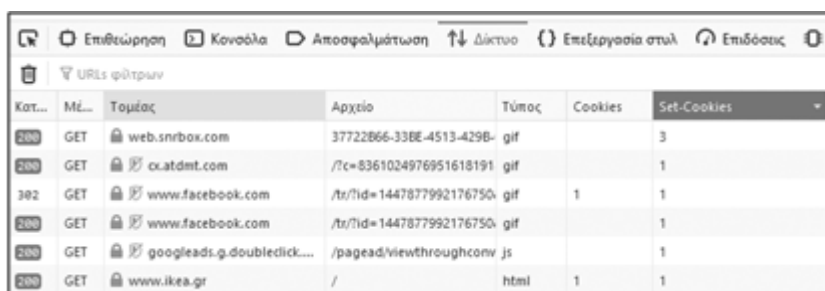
Επιθεώρηση Κονσόλα Αποσφαλμάτωση Δίκτυο Επεξεργασία στυλ Επιδόσεις

URLs φίλτρων

| Κατ... | Μέ... | Τομέας | Αρχείο | Τύπος | Cookies | Set-Cookies |
|---|---|---|---|---|---|---|
| 200 | GET | web.snrbox.com | 37722B66-33BE-4513-429B- | gif | | 3 |
| 200 | GET | cx.atdmt.com | /?c=8361024976951618191 | gif | | 1 |
| 302 | GET | www.facebook.com | /tr/?id=144787799217675 | gif | 1 | 1 |
| 200 | GET | www.facebook.com | /tr/?id=144787799217675 | gif | | 1 |
| 200 | GET | googleads.g.doubleclick.... | /pagead/viewthroughconv | js | | 1 |
| 200 | GET | www.ikea.gr | / | html | 1 | 1 |